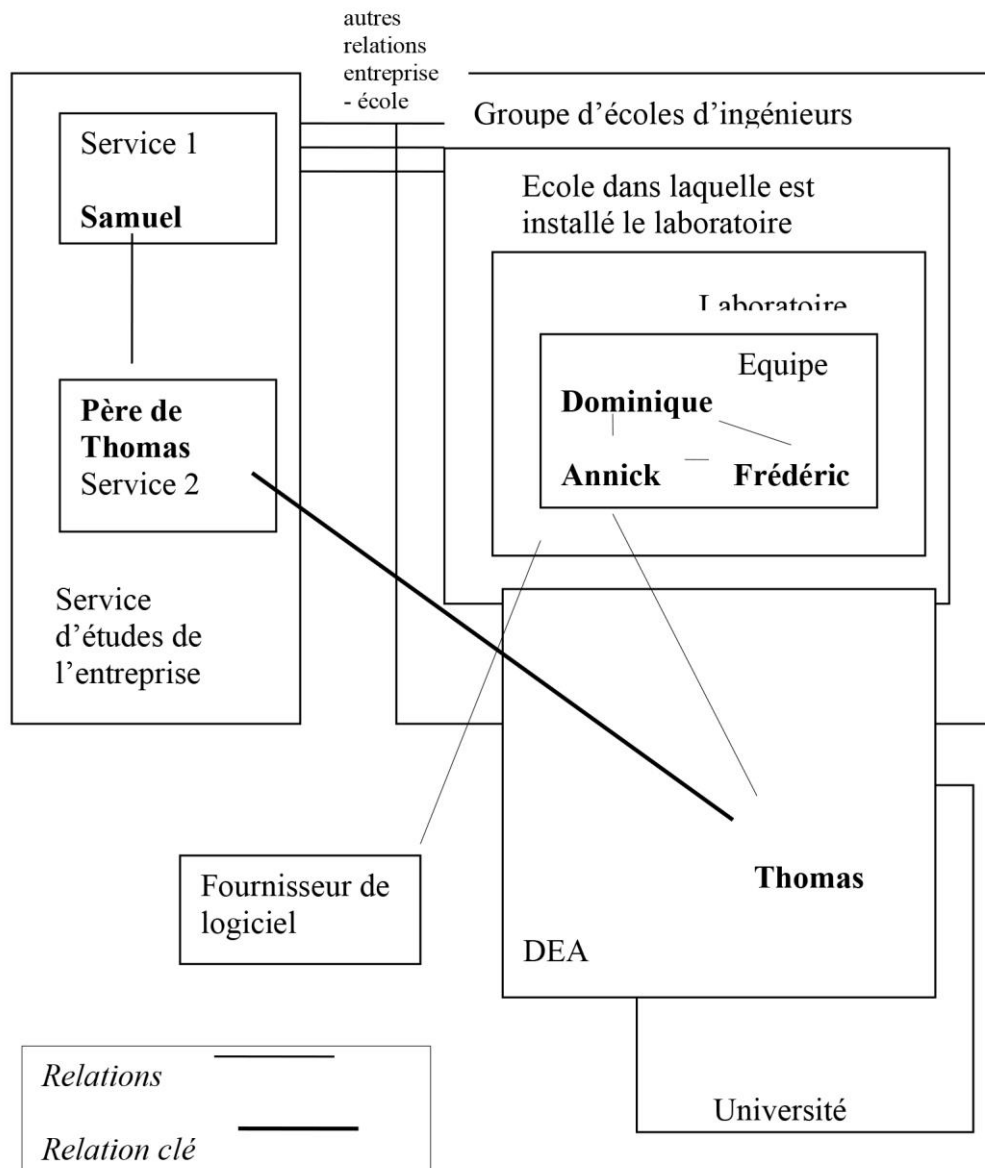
autres relations entreprise - école

Groupe d'écoles d'ingénieurs

Service 1

Samuel

Ecole dans laquelle est installé le laboratoire

Laboratoire

Equipe

Dominique

Annick

Frédéric

Père de Thomas

Service 2

Service d'études de l'entreprise

Fournisseur de logiciel

Thomas

DEA

Université

*Relations*

*Relation clé*